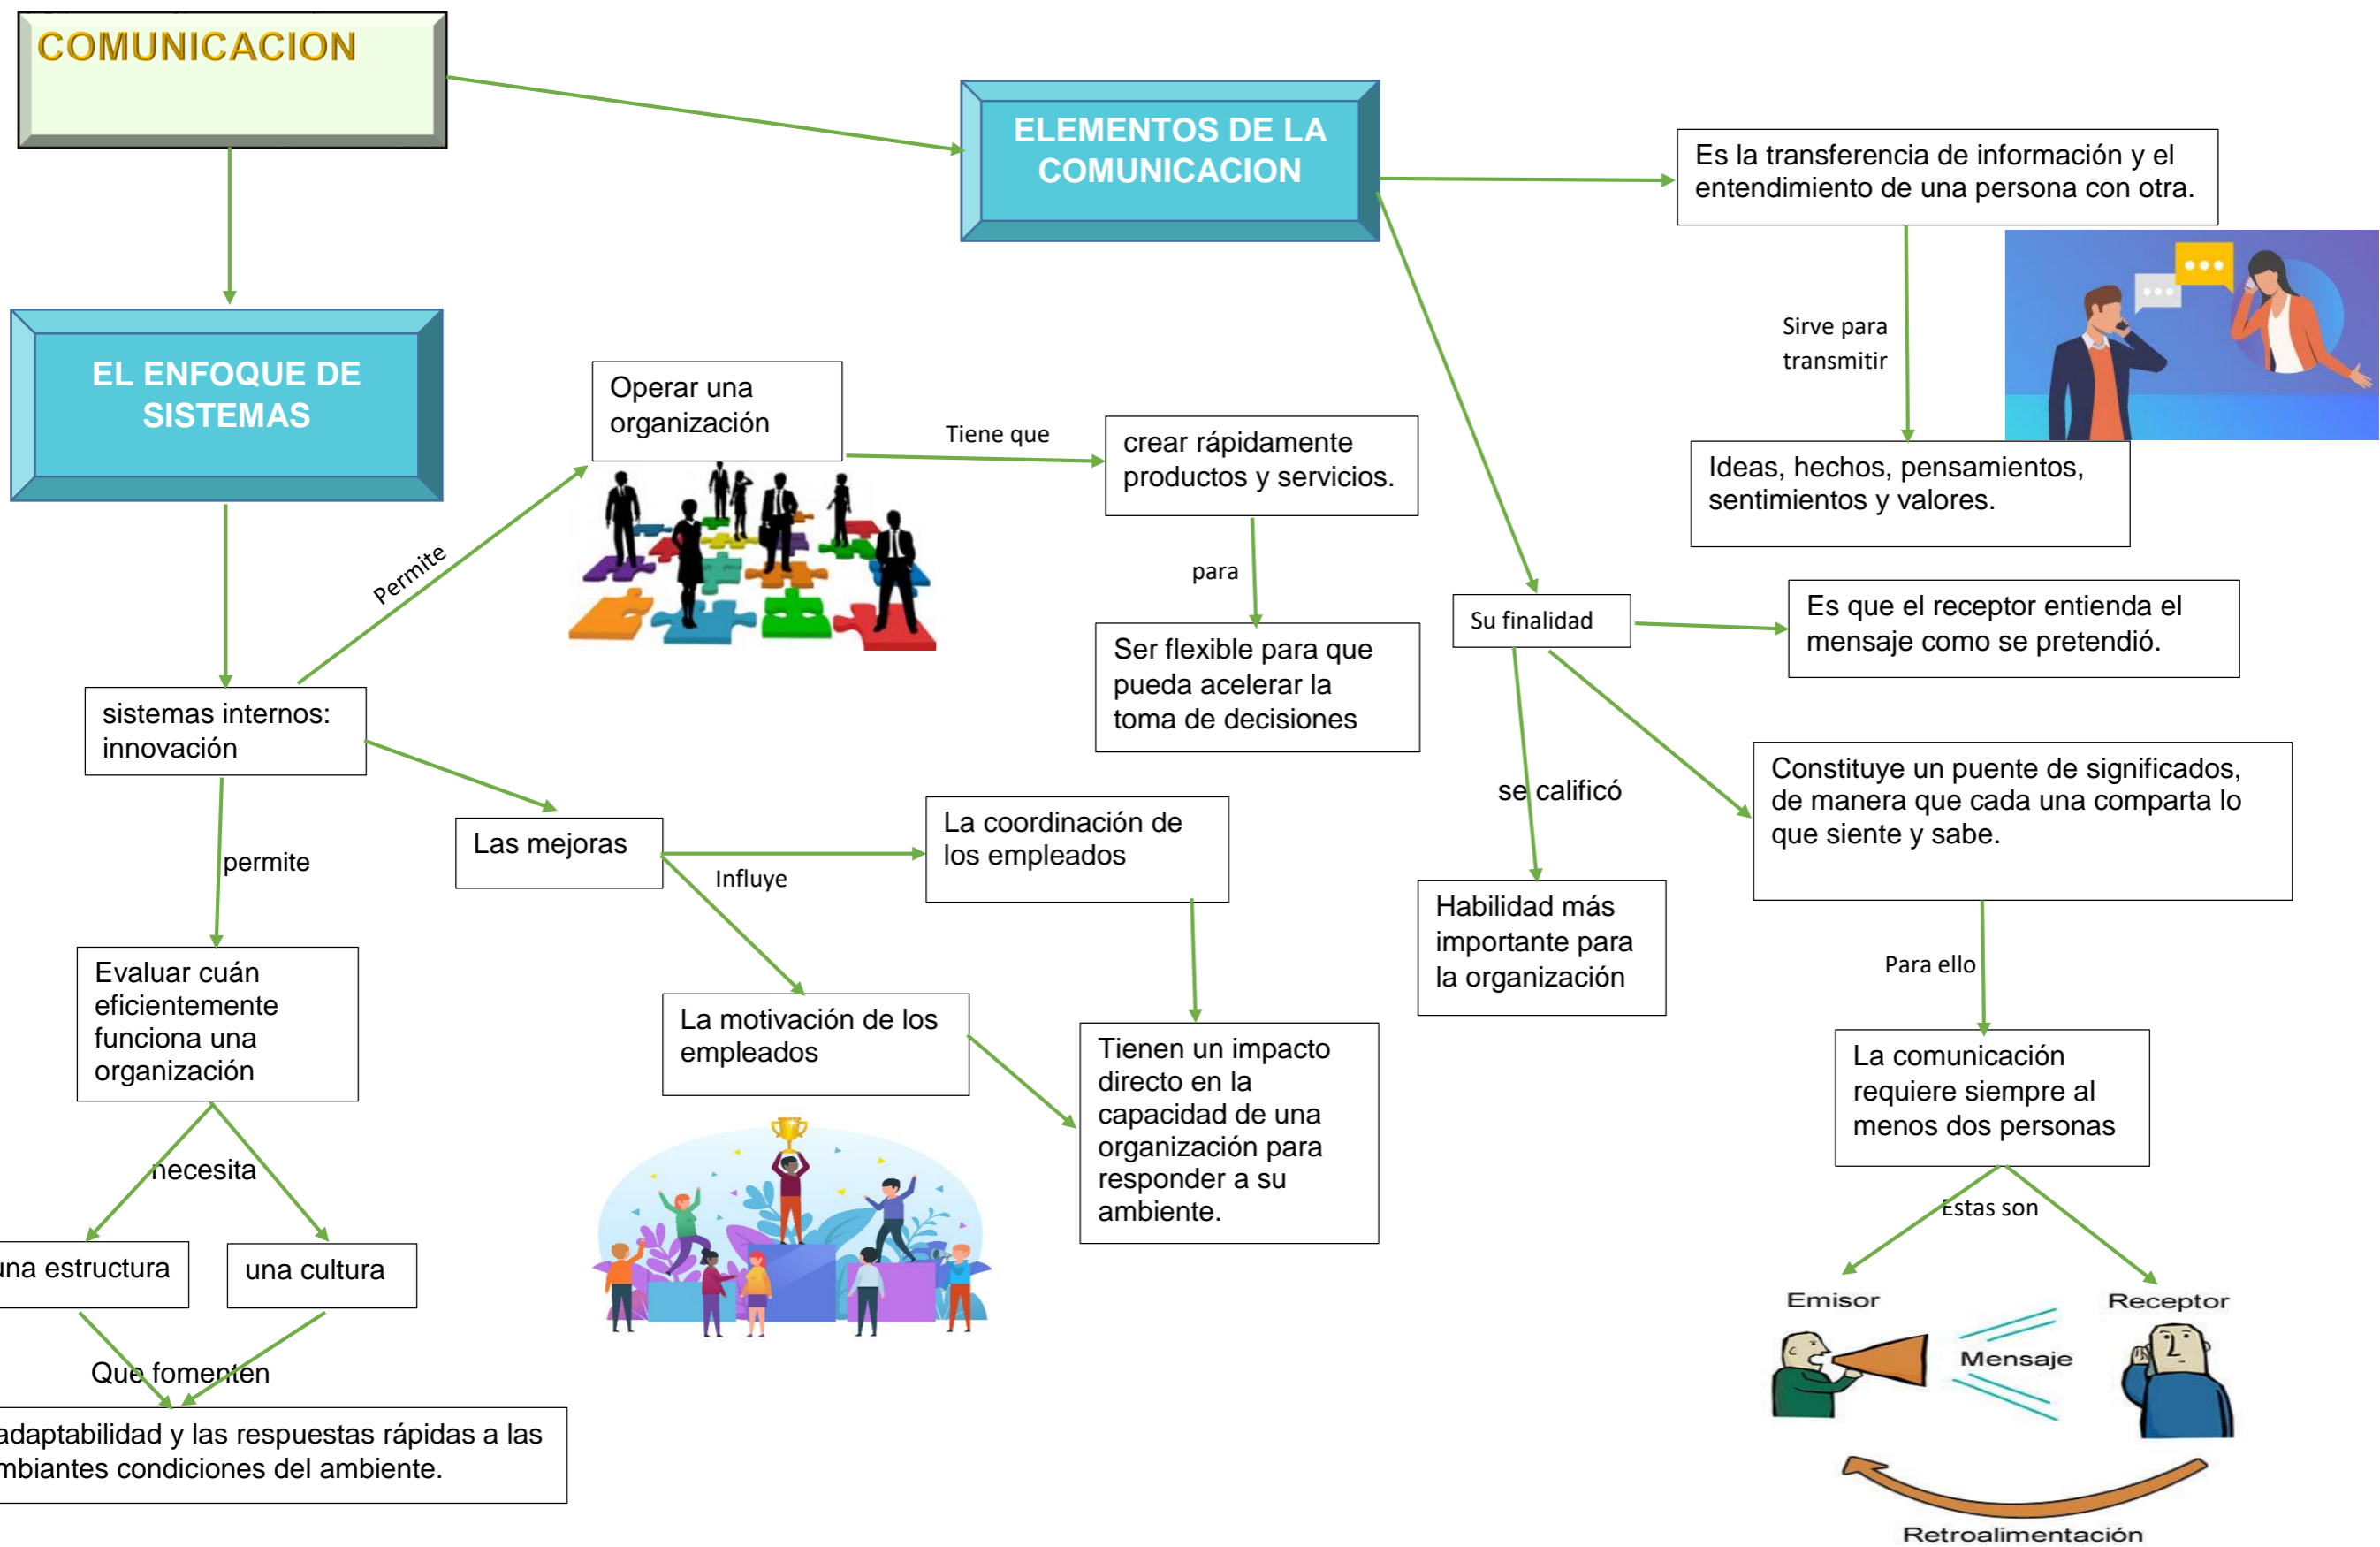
COMUNICACION

ELEMENTOS DE LA COMUNICACION

Es la transferencia de información y el entendimiento de una persona con otra.

Sirve para transmitir

Ideas, hechos, pensamientos, sentimientos y valores.

EL ENFOQUE DE SISTEMAS

Operar una organización

Tiene que

crear rápidamente productos y servicios.

para

Ser flexible para que pueda acelerar la toma de decisiones

Permite

sistemas internos: innovación

Su finalidad

Es que el receptor entienda el mensaje como se pretendió.

se calificó

Habilidad más importante para la organización

Constituye un puente de significados, de manera que cada una comparta lo que siente y sabe.

Para ello

La comunicación requiere siempre al menos dos personas

Estas son

Emisor

Receptor

Mensaje

Retroalimentación

Las mejoras

Influye

La coordinación de los empleados

La motivación de los empleados

Tienen un impacto directo en la capacidad de una organización para responder a su ambiente.

permite

Evaluar cuán eficientemente funciona una organización

necesita

una estructura

una cultura

Que fomenten

adaptabilidad y las respuestas rápidas a las mbiantes condiciones del ambiente.